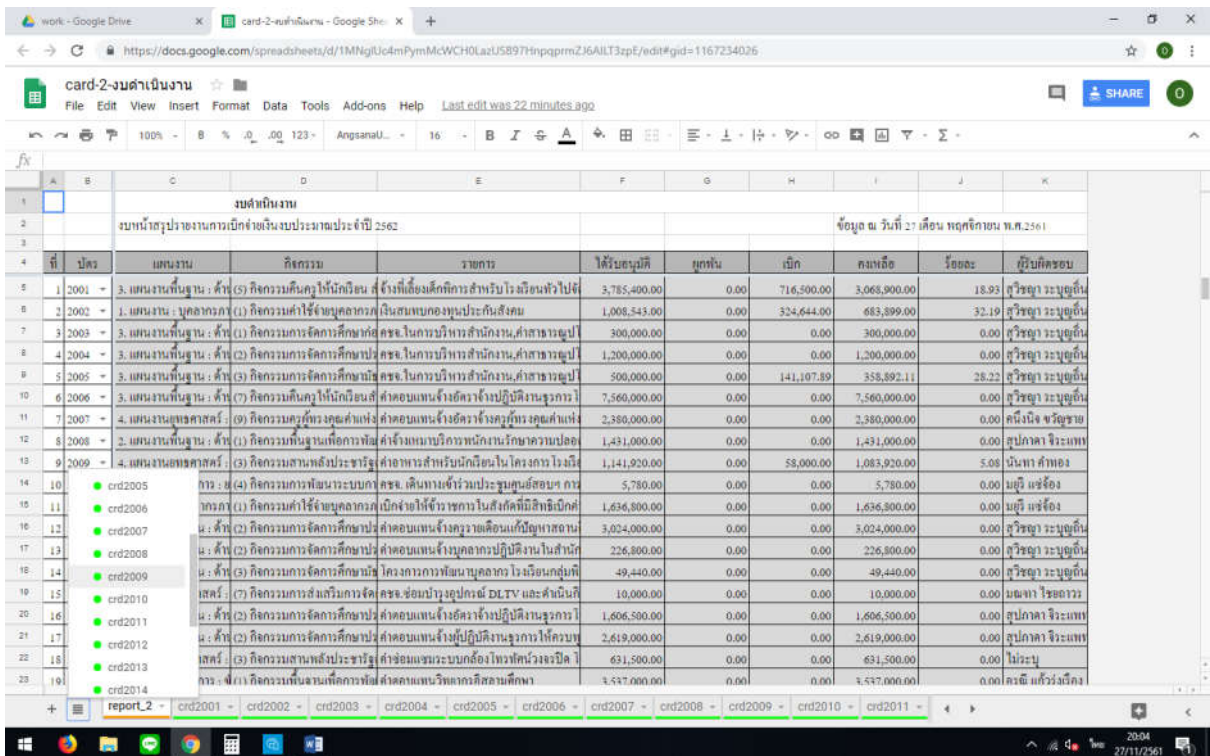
work - Google Drive
card-2-งบดำเนินงาน - Google Sheets
https://docs.google.com/spreadsheets/d/1MNglUc4mPymMcWCH0LazUS897HnpqprmZJ6AILT3zpE/edit#gid=1167234026

card-2-งบดำเนินงาน
File Edit View Insert Format Data Tools Add-ons Help Last edit was 22 minutes ago
SHARE

100% AngsanaU... 16

งบดำเนินงาน
งบหน้าสรุปรายงานการเบิกจ่ายเงินงบประมาณประจำปี 2562
ข้อมูล ณ วันที่ 27 เดือน พฤศจิกายน พ.ศ.2561

| ที่ | ปีตร | แผนงาน | กิจกรรม | รายการ | ได้รับอนุมัติ | ผูกพัน | เบิก | คงเหลือ | ร้อยละ | ผู้รับผิดชอบ |
|---|---|---|---|---|---|---|---|---|---|---|
| 1 | 2001 | 3. แผนงานพื้นฐาน : ด้าน | (5) กิจกรรมคืนครูให้นักเรียน | จ้างพี่เลี้ยงเด็กพิการสำหรับโรงเรียนทั่วไป | 3,785,400.00 | 0.00 | 716,500.00 | 3,068,900.00 | 18.93 | สุวิชญา ระบุญถิ่น |
| 2 | 2002 | 1. แผนงาน : บุคลากรภา | (1) กิจกรรมค่าใช้จ่ายบุคลากร | เงินสมทบกองทุนประกันสังคม | 1,008,543.00 | 0.00 | 324,644.00 | 683,899.00 | 32.19 | สุวิชญา ระบุญถิ่น |
| 3 | 2003 | 3. แผนงานพื้นฐาน : ด้าน | (1) กิจกรรมการจัดการศึกษา | คชจ.ในการบริหารสำนักงาน,ค่าสาธารณูป | 300,000.00 | 0.00 | 0.00 | 300,000.00 | 0.00 | สุวิชญา ระบุญถิ่น |
| 4 | 2004 | 3. แผนงานพื้นฐาน : ด้าน | (2) กิจกรรมการจัดการศึกษา | คชจ.ในการบริหารสำนักงาน,ค่าสาธารณูป | 1,200,000.00 | 0.00 | 0.00 | 1,200,000.00 | 0.00 | สุวิชญา ระบุญถิ่น |
| 5 | 2005 | 3. แผนงานพื้นฐาน : ด้าน | (3) กิจกรรมการจัดการศึกษา | คชจ.ในการบริหารสำนักงาน,ค่าสาธารณูป | 500,000.00 | 0.00 | 141,107.89 | 358,892.11 | 28.22 | สุวิชญา ระบุญถิ่น |
| 6 | 2006 | 3. แผนงานพื้นฐาน : ด้าน | (7) กิจกรรมคืนครูให้นักเรียน | ค่าตอบแทนจ้างอัตราจ้างปฏิบัติงานธุรการ | 7,560,000.00 | 0.00 | 0.00 | 7,560,000.00 | 0.00 | สุวิชญา ระบุญถิ่น |
| 7 | 2007 | 4. แผนงานยุทธศาสตร์ : | (9) กิจกรรมครูผู้ทรงคุณค่าแห่ง | ค่าตอบแทนจ้างอัตราจ้างครูผู้ทรงคุณค่าแห่ง | 2,380,000.00 | 0.00 | 0.00 | 2,380,000.00 | 0.00 | คนึงนิจ ขวัญชาย |
| 8 | 2008 | 2. แผนงานพื้นฐาน : ด้าน | (1) กิจกรรมพื้นฐานเพื่อการพั | ค่าจ้างเหมาบริการพนักงานรักษาความปลอ | 1,431,000.00 | 0.00 | 0.00 | 1,431,000.00 | 0.00 | สุปภาดา จิระแพท |
| 9 | 2009 | 4. แผนงานยุทธศาสตร์ : | (3) กิจกรรมสานพลังประชารัฐ | ค่าอาหารสำหรับนักเรียนในโครงการโรงเรี | 1,141,920.00 | 0.00 | 58,000.00 | 1,083,920.00 | 5.08 | นันทา คำทอง |
| 10 | | การ : | (4) กิจกรรมการพัฒนาระบบก | คชจ. เดินทางเข้าร่วมประชุมศูนย์สอบฯ กา | 5,780.00 | 0.00 | 0.00 | 5,780.00 | 0.00 | มยุรี แซ่จ้อง |
| 11 | | กรภา | (1) กิจกรรมค่าใช้จ่ายบุคลากร | เบิกจ่ายให้ข้าราชการในสังกัดที่มีสิทธิเบิก | 1,636,800.00 | 0.00 | 0.00 | 1,636,800.00 | 0.00 | มยุรี แซ่จ้อง |
| 12 | | น : ด้าน | (2) กิจกรรมการจัดการศึกษา | ค่าตอบแทนจ้างครูรายเดือนแก้ปัญหาสถาน | 3,024,000.00 | 0.00 | 0.00 | 3,024,000.00 | 0.00 | สุวิชญา ระบุญถิ่น |
| 13 | | น : ด้าน | (2) กิจกรรมการจัดการศึกษา | ค่าตอบแทนจ้างบุคลากรปฏิบัติงานในสำนัก | 226,800.00 | 0.00 | 0.00 | 226,800.00 | 0.00 | สุวิชญา ระบุญถิ่น |
| 14 | | น : ด้าน | (3) กิจกรรมการจัดการศึกษา | โครงการการพัฒนาบุคลากร โรงเรียนกลุ่ม | 49,440.00 | 0.00 | 0.00 | 49,440.00 | 0.00 | สุวิชญา ระบุญถิ่น |
| 15 | | สตร์ : | (7) กิจกรรมการส่งเสริมการจัด | คชจ.ซ่อมบำรุงอุปกรณ์ DLTV และดำเนิน | 10,000.00 | 0.00 | 0.00 | 10,000.00 | 0.00 | มณฑา ไชยอวรร |
| 16 | | น : ด้าน | (2) กิจกรรมการจัดการศึกษา | ค่าตอบแทนจ้างอัตราจ้างปฏิบัติงานธุรการ | 1,606,500.00 | 0.00 | 0.00 | 1,606,500.00 | 0.00 | สุปภาดา จิระแพท |
| 17 | | น : ด้าน | (2) กิจกรรมการจัดการศึกษา | ค่าตอบแทนจ้างผู้ปฏิบัติงานธุรการให้ครบ | 2,619,000.00 | 0.00 | 0.00 | 2,619,000.00 | 0.00 | สุปภาดา จิระแพท |
| 18 | | สตร์ : | (3) กิจกรรมสานพลังประชารัฐ | ค่าซ่อมแซมระบบกล้องโทรทัศน์วงจรปิด | 631,500.00 | 0.00 | 0.00 | 631,500.00 | 0.00 | ไม่ระบุ |
| 19 | | การ : | (1) กิจกรรมพื้นฐานเพื่อการพั | ค่าตอบแทนวิทยากรกิจสอนศึกษา | 3,537,000.00 | 0.00 | 0.00 | 3,537,000.00 | 0.00 | ธรณี แก้วว่างเรือง |

crd2005
crd2006
crd2007
crd2008
crd2009
crd2010
crd2011
crd2012
crd2013
crd2014

report_2 crd2001 crd2002 crd2003 crd2004 crd2005 crd2006 crd2007 crd2008 crd2009 crd2010 crd2011

20:04
27/11/2561